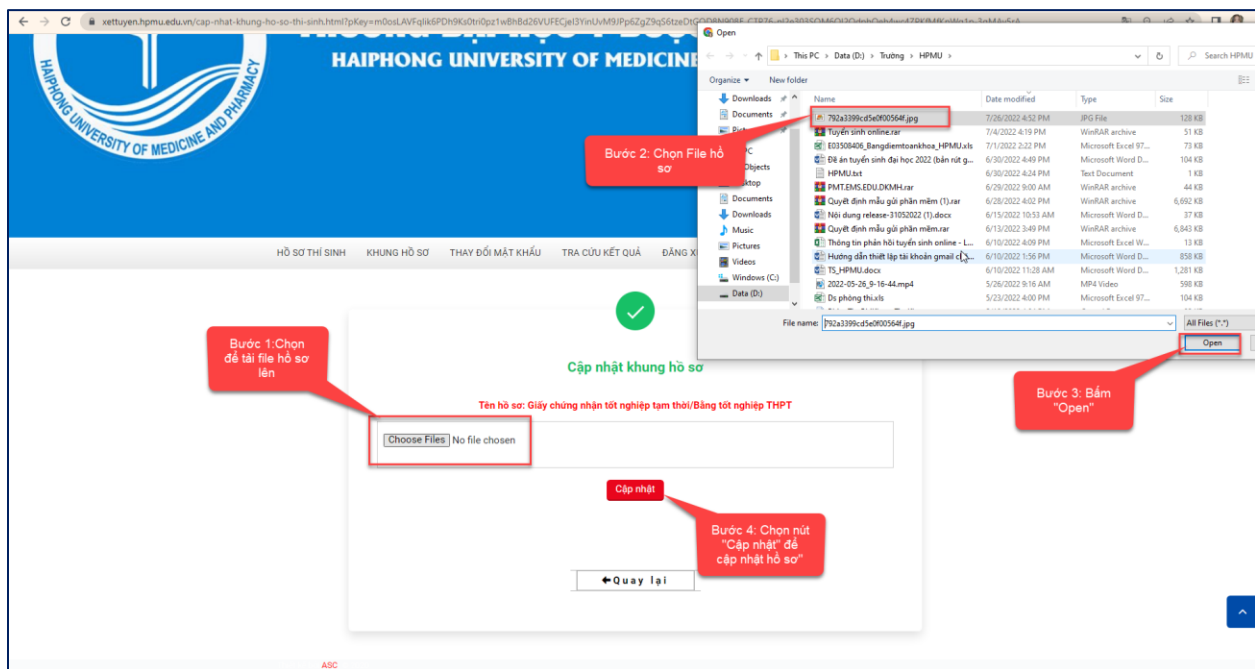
xettuyen.hpmu.edu.vn/cap-nhat-khung-ho-so-thi-sinh.html?pKey=m0osLAVFqlik6PDh9Ks0tri0pz1wBhBd26VUFECjel3YinUvM9JPp6ZgZ9qS6tzeDt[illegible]

HAIPHONG UNIVERSITY OF MEDICINE
HAIPHONG UNIVERSITY OF MEDICINE AND PHARMACY

HỒ SƠ THÍ SINH KHUNG HỒ SƠ THAY ĐỔI MẬT KHẨU TRA CỨU KẾT QUẢ ĐĂNG X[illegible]

Open

This PC > Data (D:) > Trường > HPMU

Search HPMU

Organize New folder

Downloads
Documents
Pict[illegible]
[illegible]PC
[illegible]Objects
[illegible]ktop
Documents
Downloads
Music
Pictures
Videos
Windows (C:)
Data (D:)

| Name | Date modified | Type | Size |
|---|---|---|---|
| 792a3399cd5e0f00564f.jpg | 7/26/2022 4:52 PM | JPG File | 128 KB |
| Tuyển sinh online.rar | 7/4/2022 4:19 PM | WinRAR archive | 51 KB |
| E03508406_Bangdiemtoankhoa_HPMU.xls | 7/1/2022 2:22 PM | Microsoft Excel 97... | 73 KB |
| Đề án tuyển sinh đại học 2022 (bản rút g... | 6/30/2022 4:49 PM | Microsoft Word D... | 104 KB |
| HPMU.txt | 6/30/2022 4:24 PM | Text Document | 1 KB |
| PMT.EMS.EDU.DKMH.rar | 6/29/2022 9:00 AM | WinRAR archive | 44 KB |
| Quyết định mẫu gửi phần mềm (1).rar | 6/28/2022 4:02 PM | WinRAR archive | 6,692 KB |
| Nội dung release-31052022 (1).docx | 6/15/2022 10:53 AM | Microsoft Word D... | 37 KB |
| Quyết định mẫu gửi phần mềm.rar | 6/13/2022 3:49 PM | WinRAR archive | 6,843 KB |
| Thông tin phản hồi tuyển sinh online - L... | 6/10/2022 4:09 PM | Microsoft Excel W... | 13 KB |
| Hướng dẫn thiết lập tài khoản gmail c... | 6/10/2022 1:56 PM | Microsoft Word D... | 858 KB |
| TS_HPMU.docx | 6/10/2022 11:28 AM | Microsoft Word D... | 1,281 KB |
| 2022-05-26_9-16-44.mp4 | 5/26/2022 9:16 AM | MP4 Video | 598 KB |
| Ds phòng thi.xls | 5/23/2022 4:00 PM | Microsoft Excel 97... | 104 KB |

File name: 792a3399cd5e0f00564f.jpg
All Files (*.*)
Open

Bước 2: Chọn File hồ sơ

Bước 1:Chọn để tải file hồ sơ lên

Cập nhật khung hồ sơ

Tên hồ sơ: Giấy chứng nhận tốt nghiệp tạm thời/Bằng tốt nghiệp THPT

Choose Files No file chosen

Cập nhật

Bước 3: Bấm "Open"

Bước 4: Chọn nút "Cập nhật" để cập nhật hồ sơ"

Quay lại

ASC